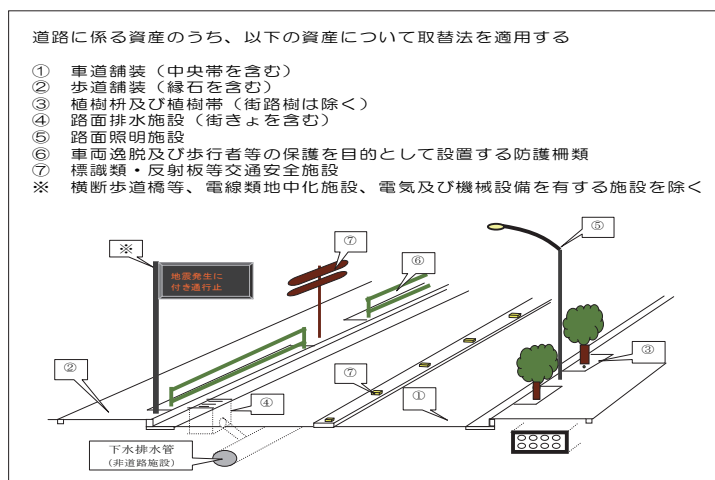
道路に係る資産のうち、以下の資産について取替法を適用する

① 車道舗装（中央帯を含む）
② 歩道舗装（縁石を含む）
③ 植樹枡及び植樹帯（街路樹は除く）
④ 路面排水施設（街きょを含む）
⑤ 路面照明施設
⑥ 車両逸脱及び歩行者等の保護を目的として設置する防護柵類
⑦ 標識類・反射板等交通安全施設
※ 横断歩道橋等、電線類地中化施設、電気及び機械設備を有する施設を除く

※

地震発生に
付き通行止

⑦

⑥

⑤

②

③

⑦

④

①

下水排水管
（非道路施設）